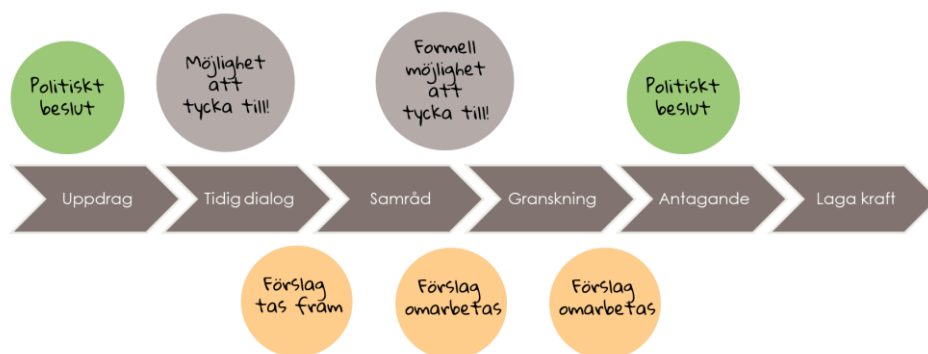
Politiskt beslut

Möjlighet att tycka till!

Formell möjlighet att tycka till!

Politiskt beslut

Uppdrag

Tidig dialog

Samråd

Granskning

Antagande

Laga kraft

Förslag tas fram

Förslag omarbetas

Förslag omarbetas